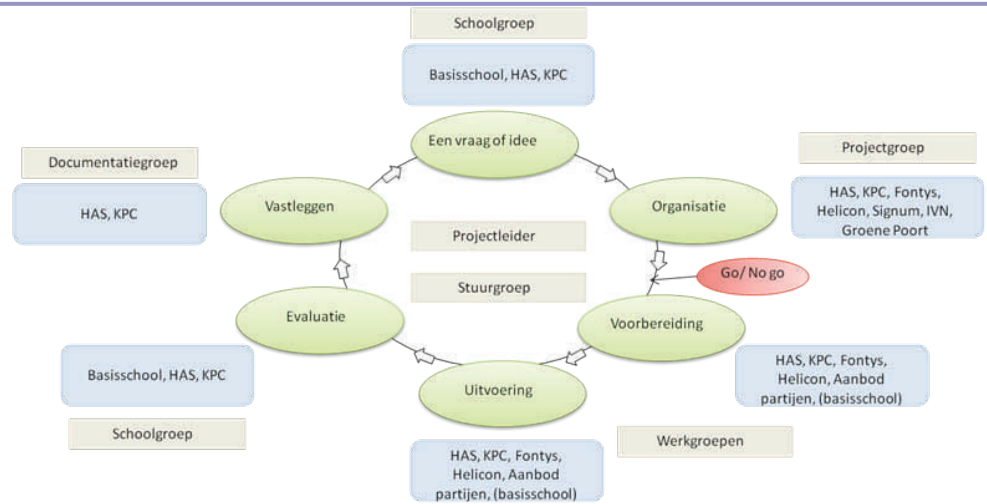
Schoolgroep

Basisschool, HAS, KPC

Een vraag of idee

Documentatiegroep

HAS, KPC

Vastleggen

Projectgroep

HAS, KPC, Fontys, Helicon, Signum, IVN, Groene Poort

Organisatie

Projectleider

Stuurgroep

Go/ No go

Evaluatie

Voorbereiding

Basisschool, HAS, KPC

HAS, KPC, Fontys, Helicon, Aanbod partijen, (basisschool)

Uitvoering

Schoolgroep

Werkgroepen

HAS, KPC, Fontys, Helicon, Aanbod partijen, (basisschool)